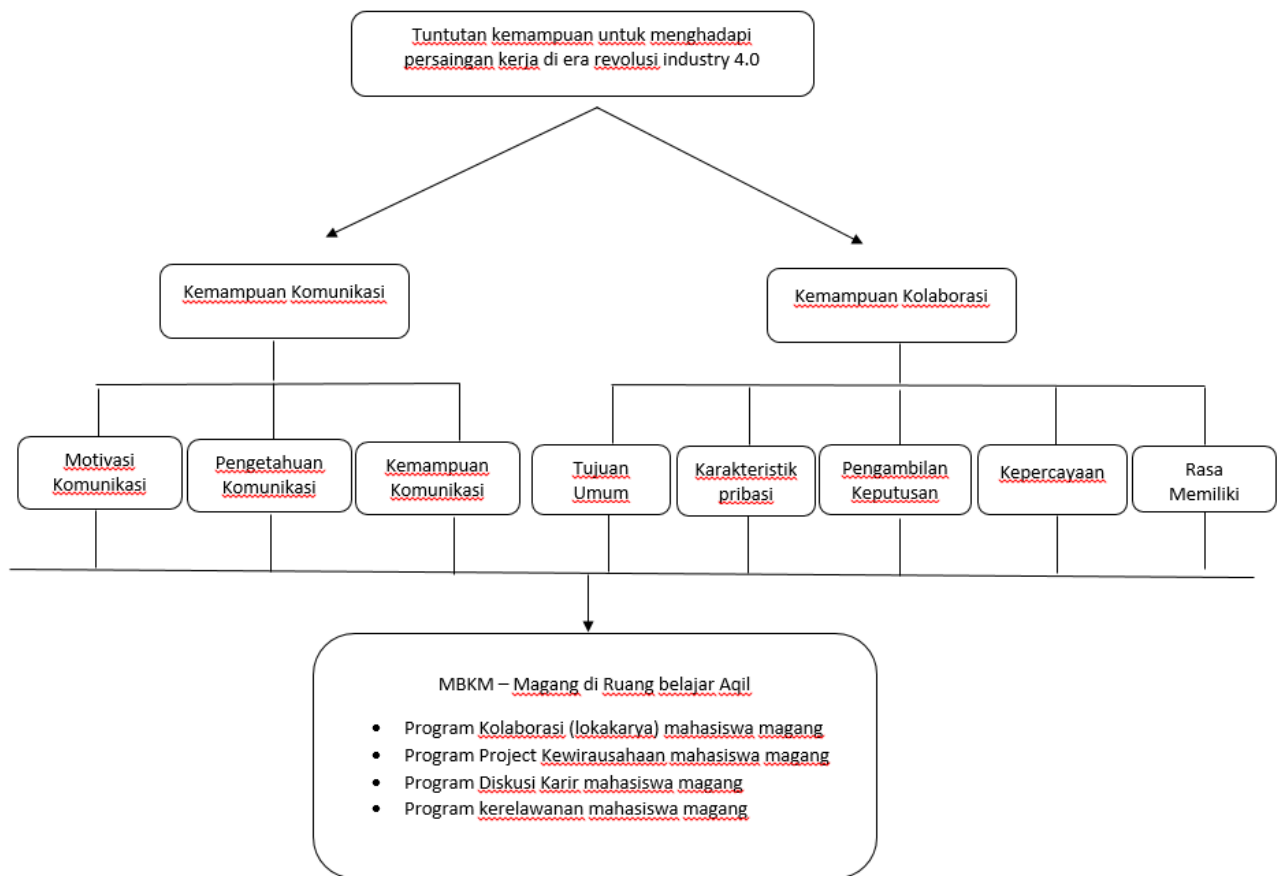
Tuntutan kemampuan untuk menghadapi persaingan kerja di era revolusi industry 4.0

Kemampuan Komunikasi

Kemampuan Kolaborasi

Motivasi Komunikasi

Pengetahuan Komunikasi

Kemampuan Komunikasi

Tujuan Umum

Karakteristik pribasi

Pengambilan Keputusan

Kepercayaan

Rasa Memiliki

MBKM – Magang di Ruang belajar Aqil

- Program Kolaborasi (lokakarya) mahasiswa magang
- Program Project Kewirausahaan mahasiswa magang
- Program Diskusi Karir mahasiswa magang
- Program kerelawanan mahasiswa magang